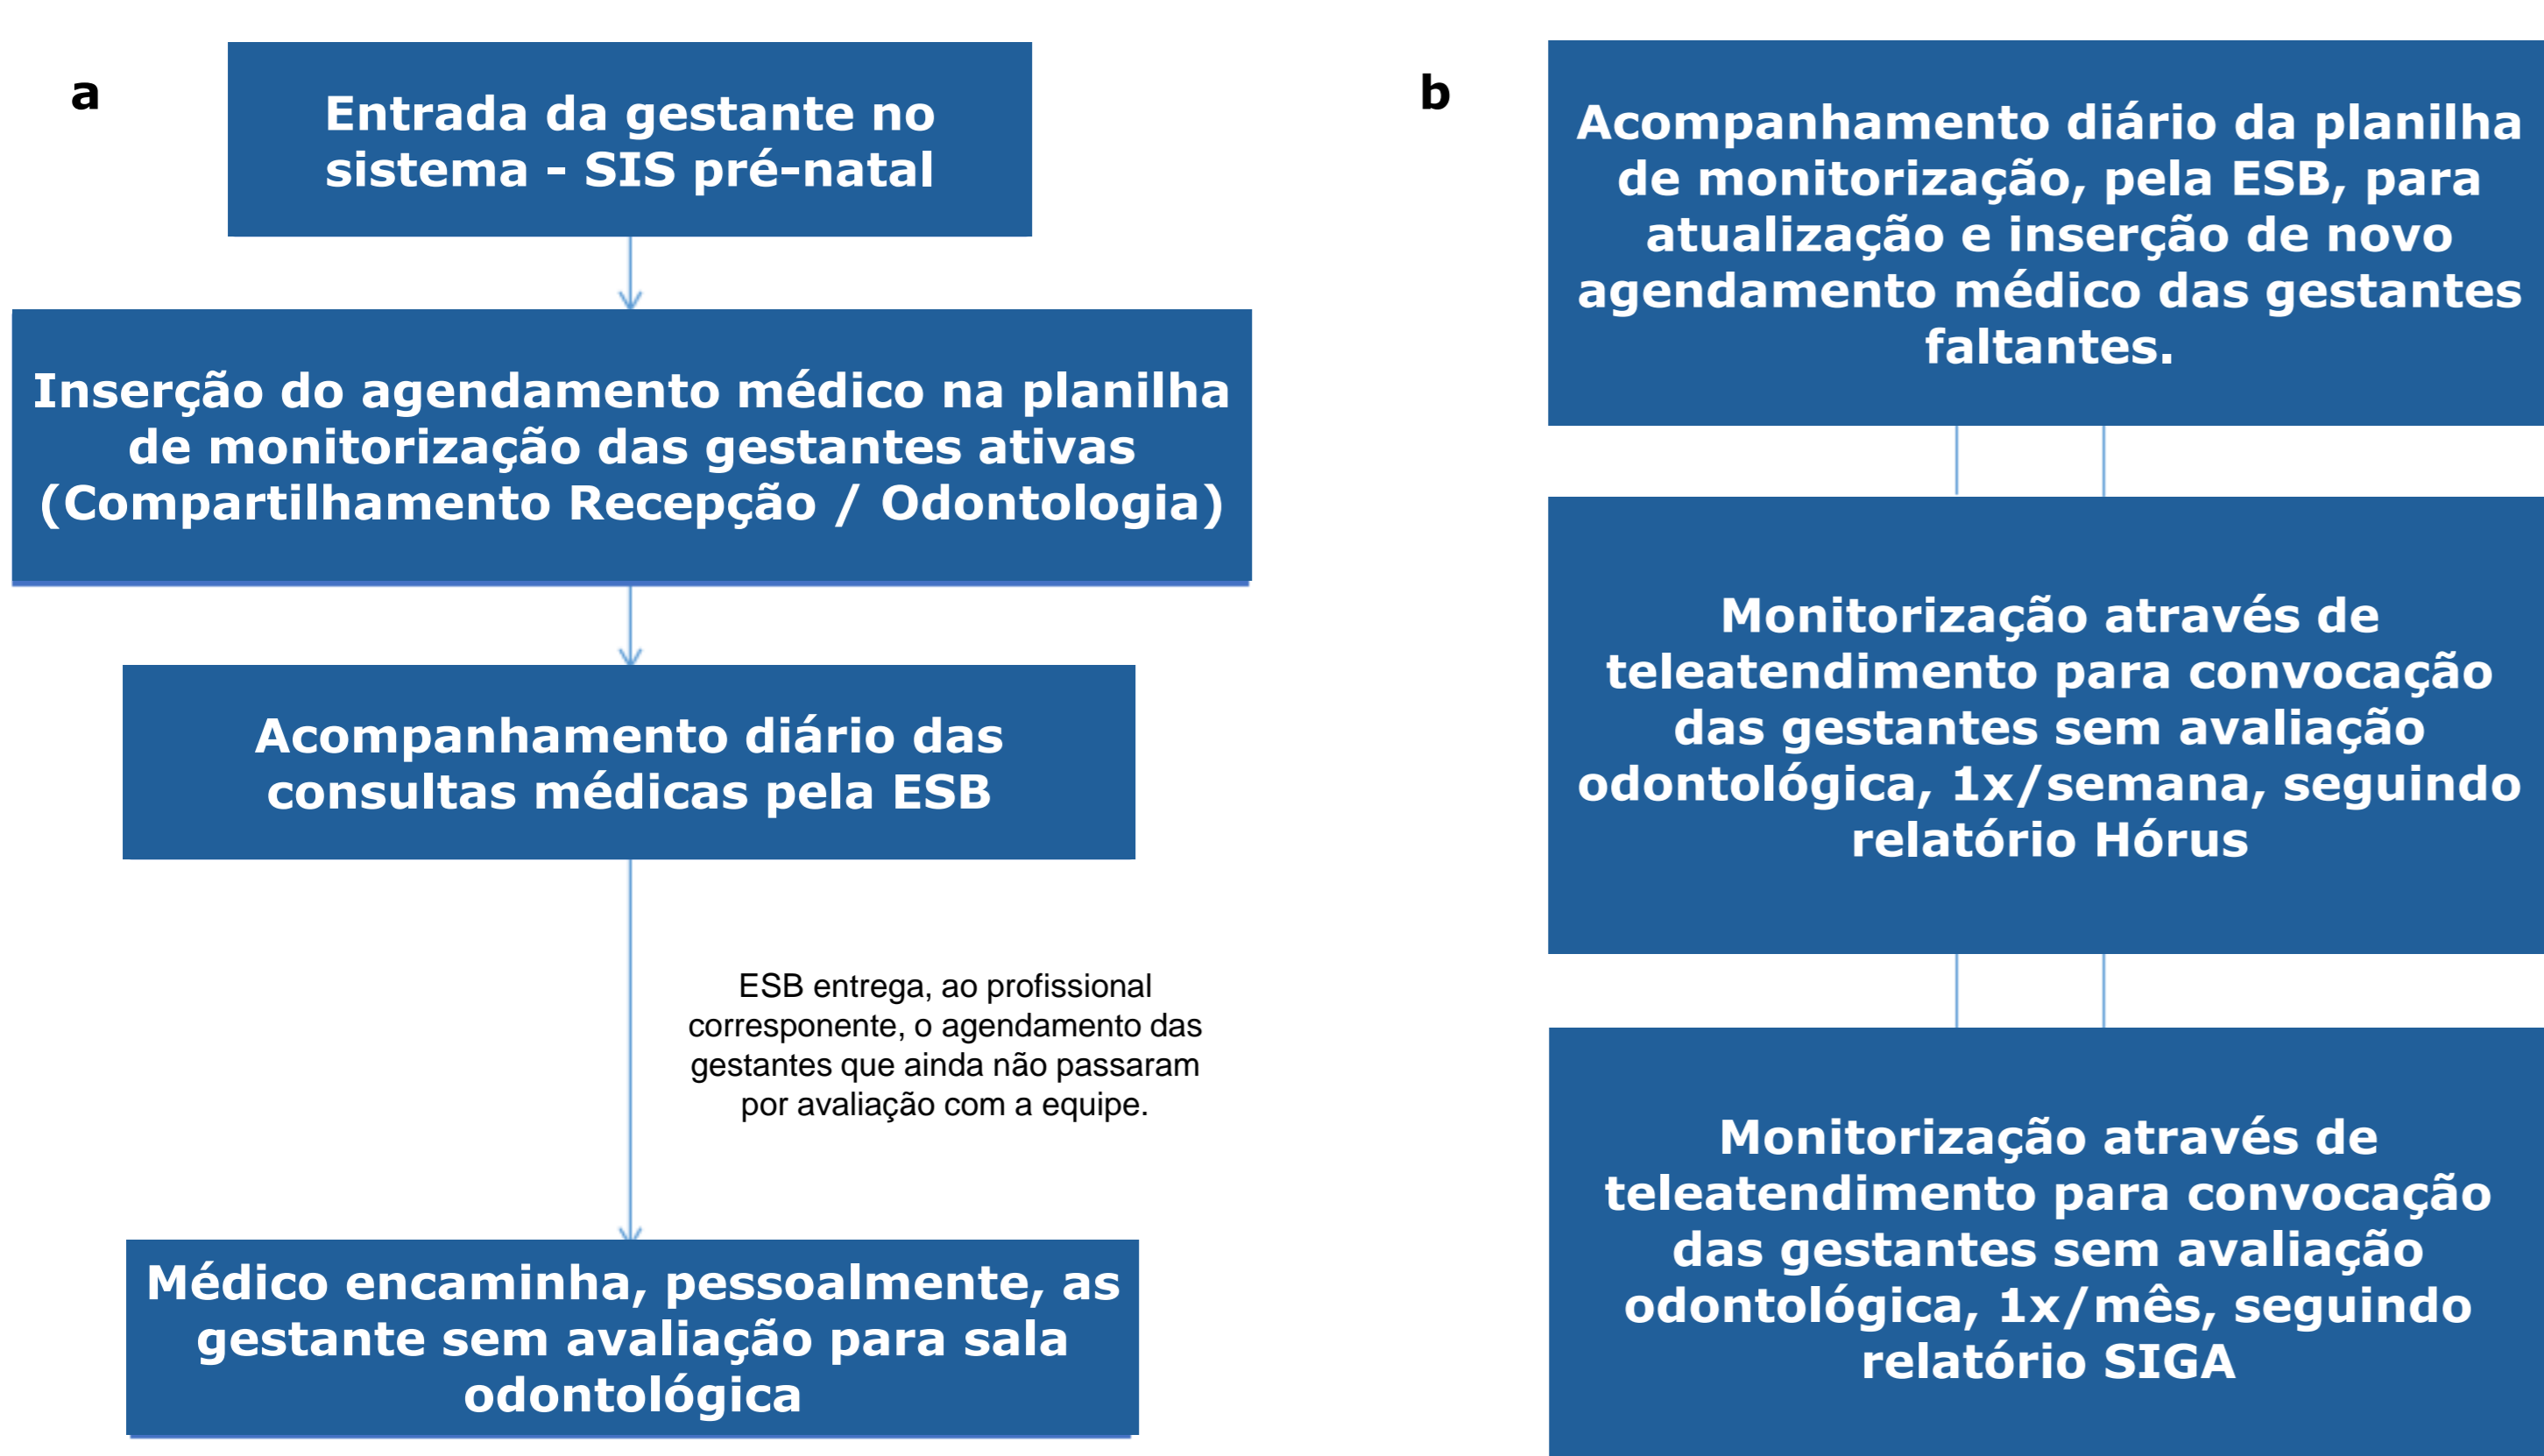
a

Entrada da gestante no sistema - SIS pré-natal

Inserção do agendamento médico na planilha de monitorização das gestantes ativas (Compartilhamento Recepção / Odontologia)

Acompanhamento diário das consultas médicas pela ESB

ESB entrega, ao profissional correspondente, o agendamento das gestantes que ainda não passaram por avaliação com a equipe.

Médico encaminha, pessoalmente, as gestante sem avaliação para sala odontológica

b

Acompanhamento diário da planilha de monitorização, pela ESB, para atualização e inserção de novo agendamento médico das gestantes faltantes.

Monitorização através de teleatendimento para convocação das gestantes sem avaliação odontológica, 1x/semana, seguindo relatório Hórus

Monitorização através de teleatendimento para convocação das gestantes sem avaliação odontológica, 1x/mês, seguindo relatório SIGA